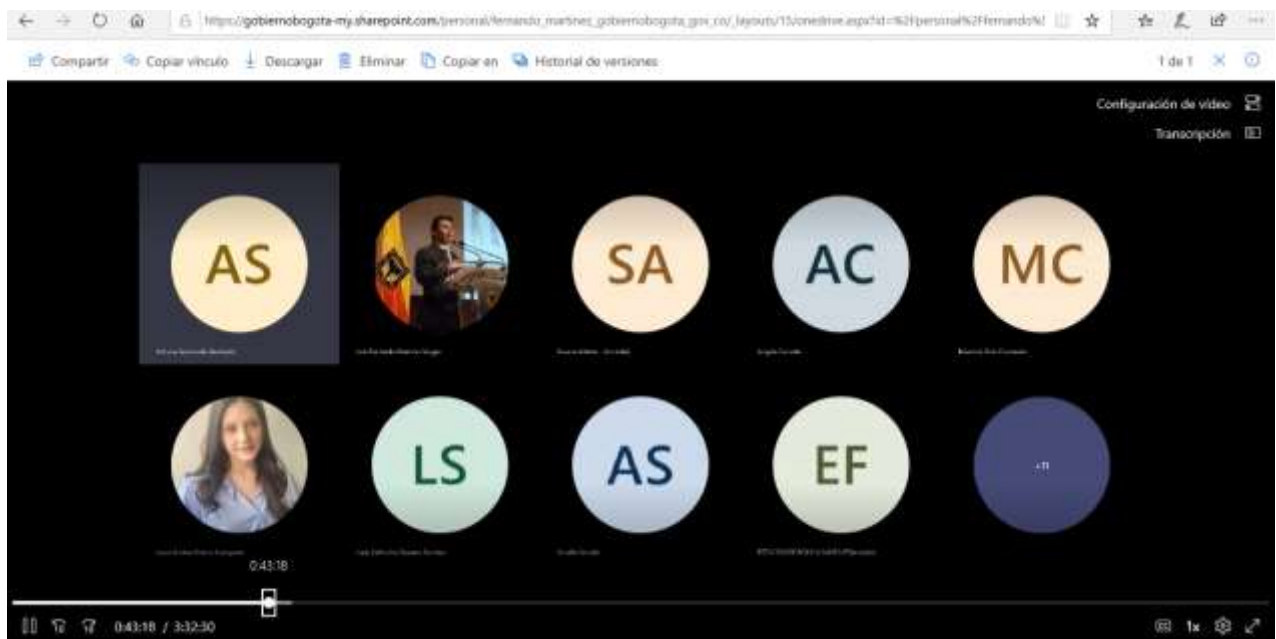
https://gobiernobogota-my.sharepoint.com/personal/fernando_martinez_gobiernobogota_gov_co/_layouts/15/onedrive.aspx?id=%2Fpersonal%2Ffernando%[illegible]

Compartir Copiar vínculo Descargar Eliminar Copiar en Historial de versiones

1 de 1

Configuración de vídeo

Transcripción

AS

SA

AC

MC

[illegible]

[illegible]

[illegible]

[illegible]

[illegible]

LS

AS

EF

+11

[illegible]

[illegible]

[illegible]

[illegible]

0:43:18

0:43:18 / 3:32:30

1x